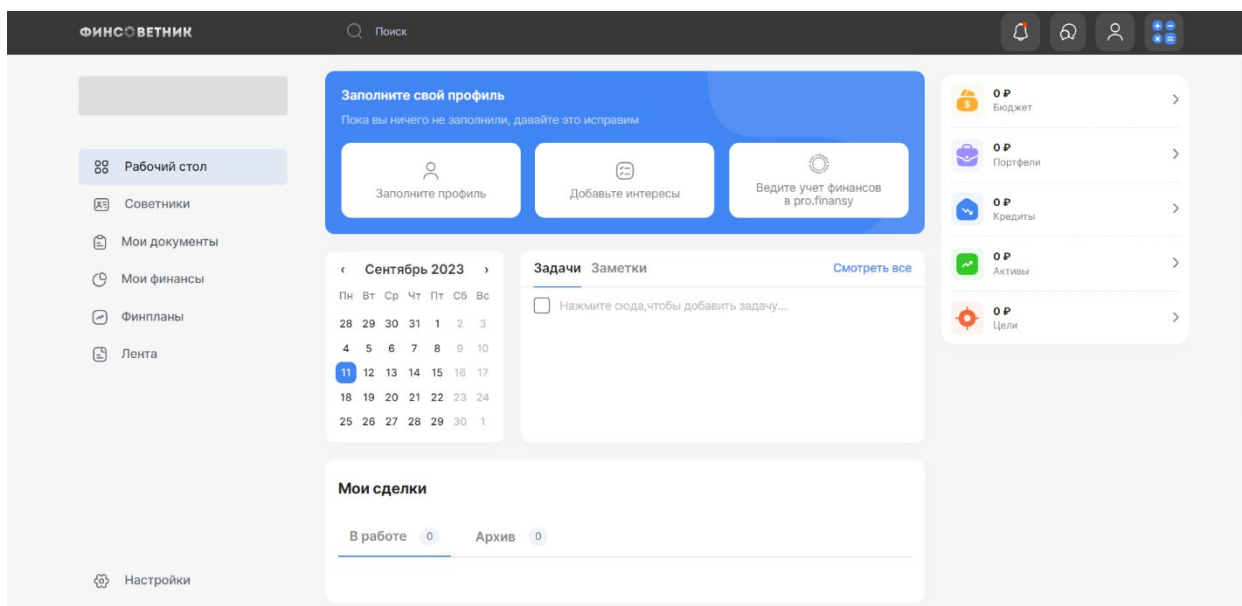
ФИНСОВЕТНИК

Поиск

Рабочий стол
Советники
Мои документы
Мои финансы
Финпланы
Лента

Настройки

Заполните свой профиль
Пока вы ничего не заполнили, давайте это исправим

Заполните профиль
Добавьте интересы
Ведите учет финансов в pro.finansy

‹ Сентябрь 2023 ›

| Пн | Вт | Ср | Чт | Пт | Сб | Вс |
|---|---|---|---|---|---|---|
| 28 | 29 | 30 | 31 | 1 | 2 | 3 |
| 4 | 5 | 6 | 7 | 8 | 9 | 10 |
| 11 | 12 | 13 | 14 | 15 | 16 | 17 |
| 18 | 19 | 20 | 21 | 22 | 23 | 24 |
| 25 | 26 | 27 | 28 | 29 | 30 | 1 |

Задачи Заметки
Смотреть все
Нажмите сюда,чтобы добавить задачу...

Мои сделки
В работе 0
Архив 0

0 ₽
Бюджет

0 ₽
Портфели

0 ₽
Кредиты

0 ₽
Активы

0 ₽
Цели